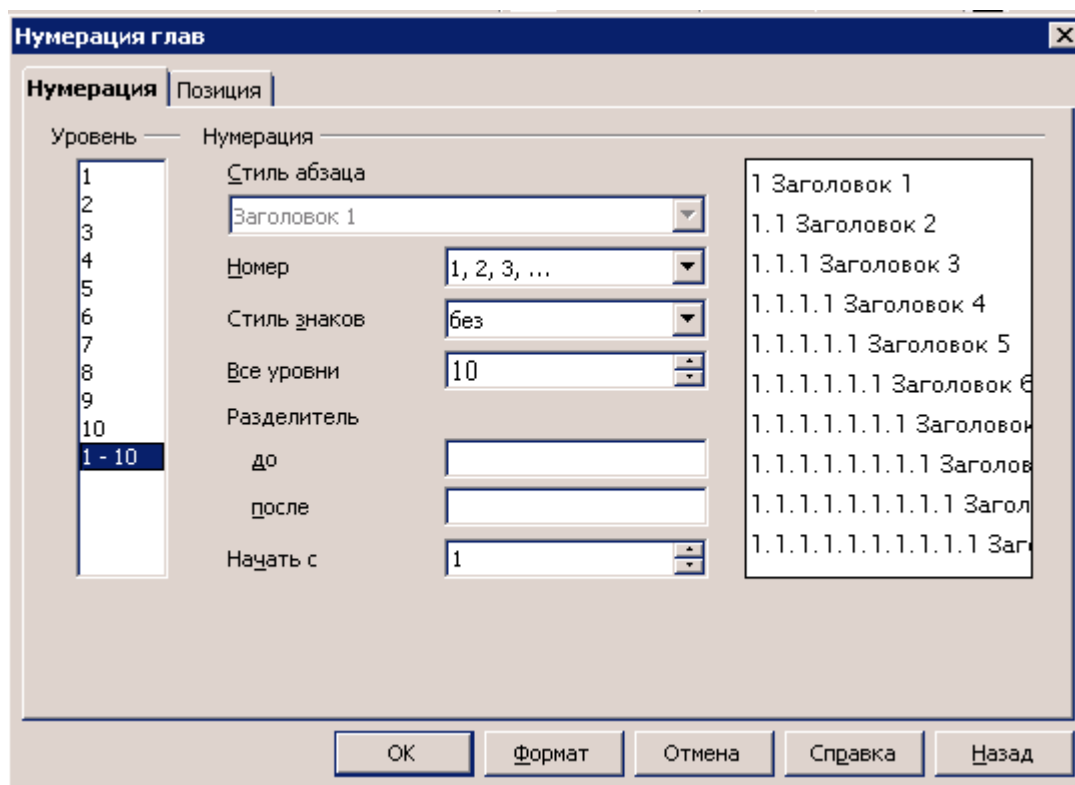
Нумерация глав

Нумерация | Позиция

Уровень
1
2
3
4
5
6
7
8
9
10
1 - 10

Нумерация

Стиль абзаца
Заголовок 1

Номер 1, 2, 3, ...

Стиль знаков без

Все уровни 10

Разделитель

до

после

Начать с 1

1 Заголовок 1
1.1 Заголовок 2
1.1.1 Заголовок 3
1.1.1.1 Заголовок 4
1.1.1.1.1 Заголовок 5
1.1.1.1.1.1 Заголовок 6
1.1.1.1.1.1.1 Заголовок
1.1.1.1.1.1.1.1 Заголов
1.1.1.1.1.1.1.1.1 Загол
1.1.1.1.1.1.1.1.1.1 Заг

OK | Формат | Отмена | Справка | Назад